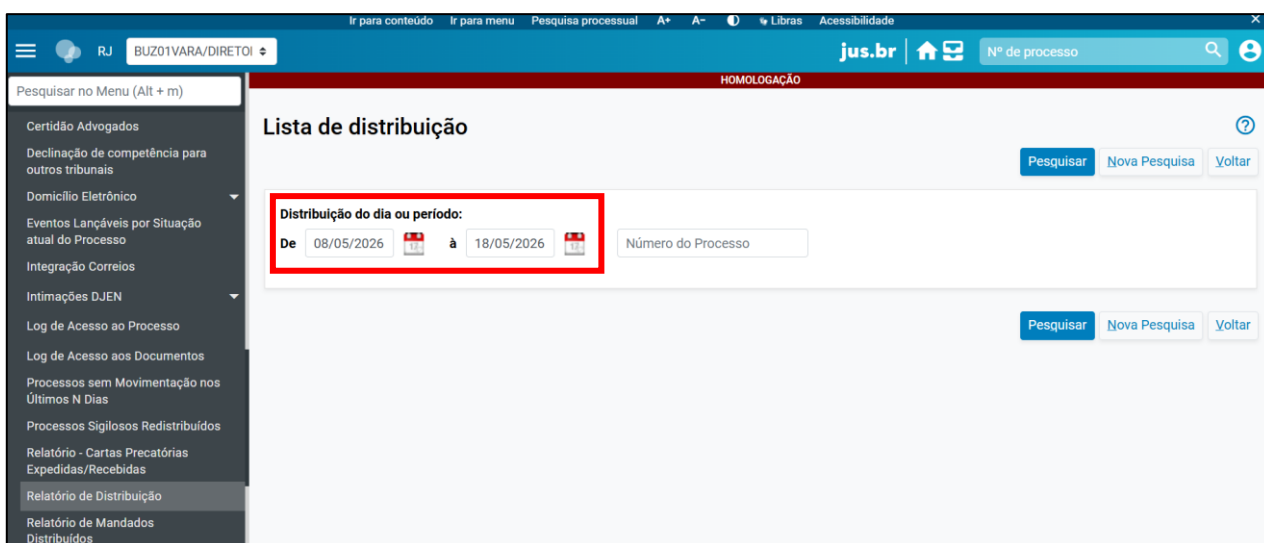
Ir para conteúdo Ir para menu Pesquisa processual A+ A- Libras Acessibilidade

RJ BUZ01VARA/DIRETOI

jus.br

Nº de processo

HOMOLOGAÇÃO

Pesquisar no Menu (Alt + m)

Certidão Advogados
Declinação de competência para outros tribunais
Domicílio Eletrônico
Eventos Lançáveis por Situação atual do Processo
Integração Correios
Intimações DJEN
Log de Acesso ao Processo
Log de Acesso aos Documentos
Processos sem Movimentação nos Últimos N Dias
Processos Sigilosos Redistribuídos
Relatório - Cartas Precatórias Expedidas/Recebidas
Relatório de Distribuição
Relatório de Mandados Distribuídos

Lista de distribuição

Pesquisar Nova Pesquisa Voltar

Distribuição do dia ou período:
De 08/05/2026 à 18/05/2026 Número do Processo

Pesquisar Nova Pesquisa Voltar